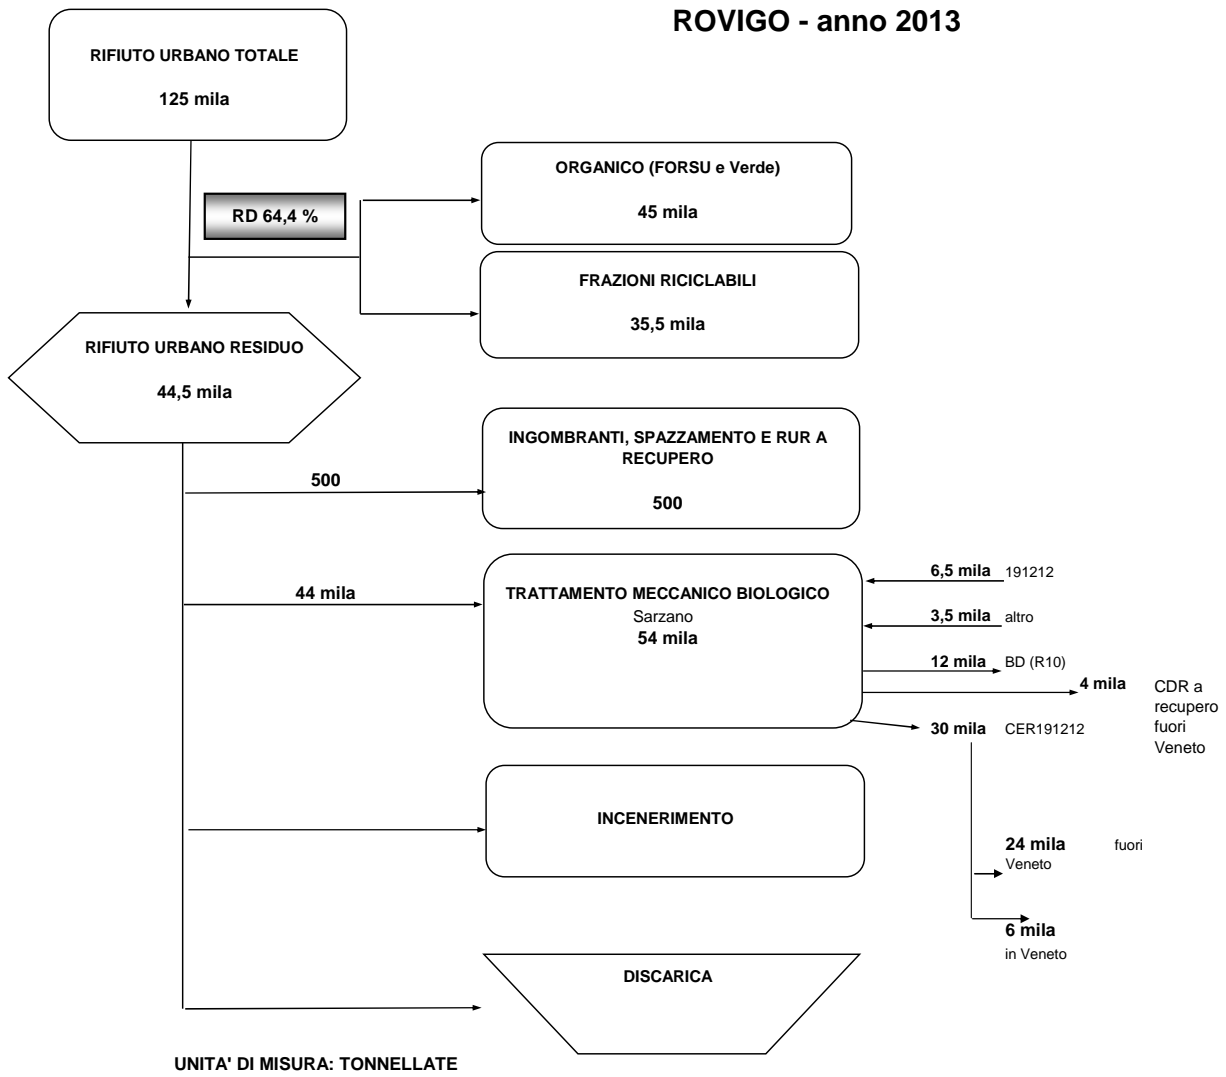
ROVIGO - anno 2013

RIFIUTO URBANO TOTALE

125 mila

RD 64,4 %

ORGANICO (FORSU e Verde)

45 mila

FRAZIONI RICICLABILI

35,5 mila

RIFIUTO URBANO RESIDUO

44,5 mila

500

INGOMBRANTI, SPAZZAMENTO E RUR A RECUPERO

500

44 mila

TRATTAMENTO MECCANICO BIOLOGICO
Sarzano
54 mila

6,5 mila 191212

3,5 mila altro

12 mila BD (R10)

4 mila CDR a recupero fuori Veneto

30 mila CER191212

INCENERIMENTO

24 mila fuori Veneto

6 mila in Veneto

DISCARICA

UNITA' DI MISURA: TONNELLATE